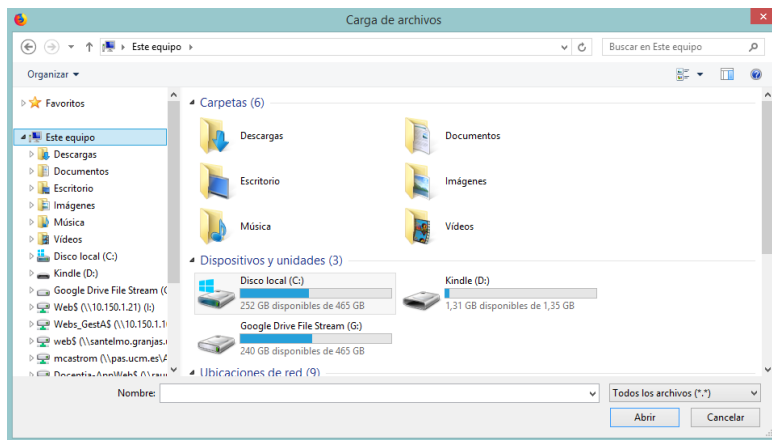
Carga de archivos

Este equipo

Buscar en Este equipo

Organizar

Favoritos

Este equipo
Descargas
Documentos
Escritorio
Imágenes
Música
Vídeos
Disco local (C:)
Kindle (D:)
Google Drive File Stream (
Web$ (\\10.150.1.21) (I:)
Webs_GestA$ (\\10.150.1.1
web$ (\\santelmo.granjas.
mcastrom (\\pas.ucm.es\
Docentia-AppWeb$ (\\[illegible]

Carpetas (6)

Descargas
Documentos
Escritorio
Imágenes
Música
Vídeos

Dispositivos y unidades (3)

Disco local (C:)
252 GB disponibles de 465 GB
Kindle (D:)
1,31 GB disponibles de 1,35 GB
Google Drive File Stream (G:)
240 GB disponibles de 465 GB

Ubicaciones de red (9)

Nombre:

Todos los archivos (*.*)

Abrir

Cancelar